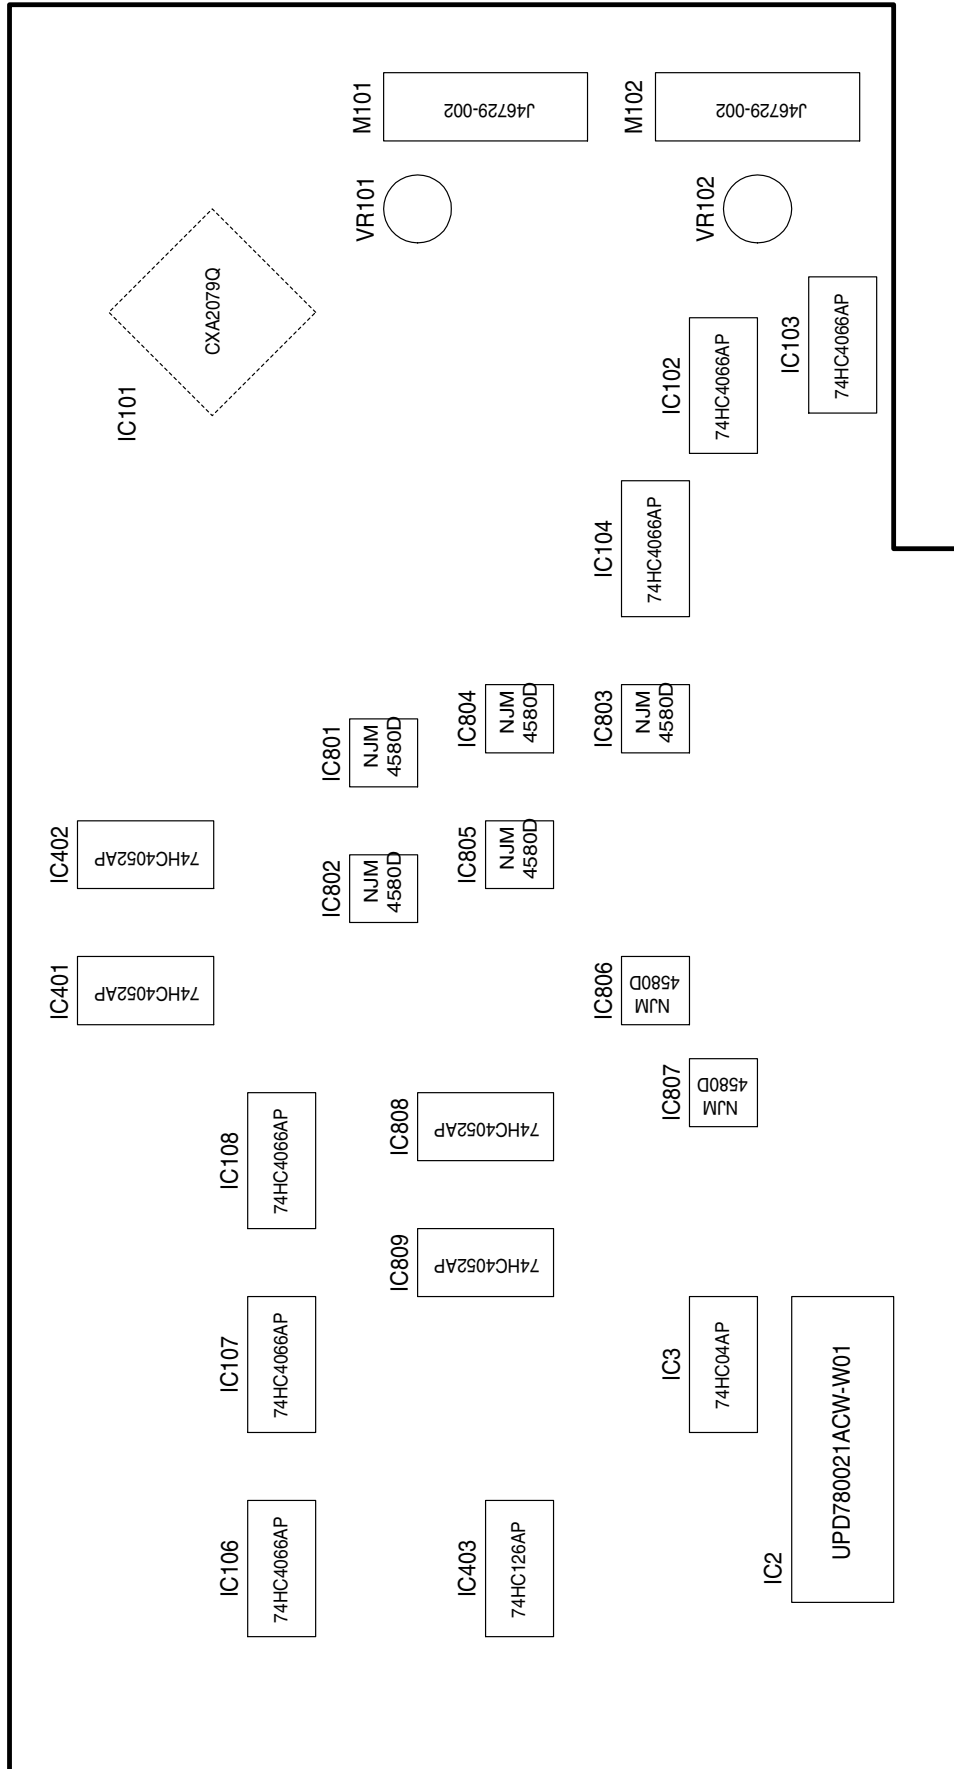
M101
J46729-002
M102
J46729-002
VR101
VR102
CXA2079Q
IC101
IC103
74HC4066AP
IC102
74HC4066AP
IC104
74HC4066AP
IC804
NJM 4580D
IC803
NJM 4580D
IC801
NJM 4580D
IC402
74HC4052AP
IC805
NJM 4580D
IC802
NJM 4580D
IC401
74HC4052AP
IC806
NJM 4580D
IC807
NJM 4580D
IC108
74HC4066AP
IC808
74HC4052AP
IC809
74HC4052AP
IC107
74HC4066AP
IC3
74HC04AP
UPD780021ACW-W01
IC106
74HC4066AP
IC403
74HC126AP
IC2